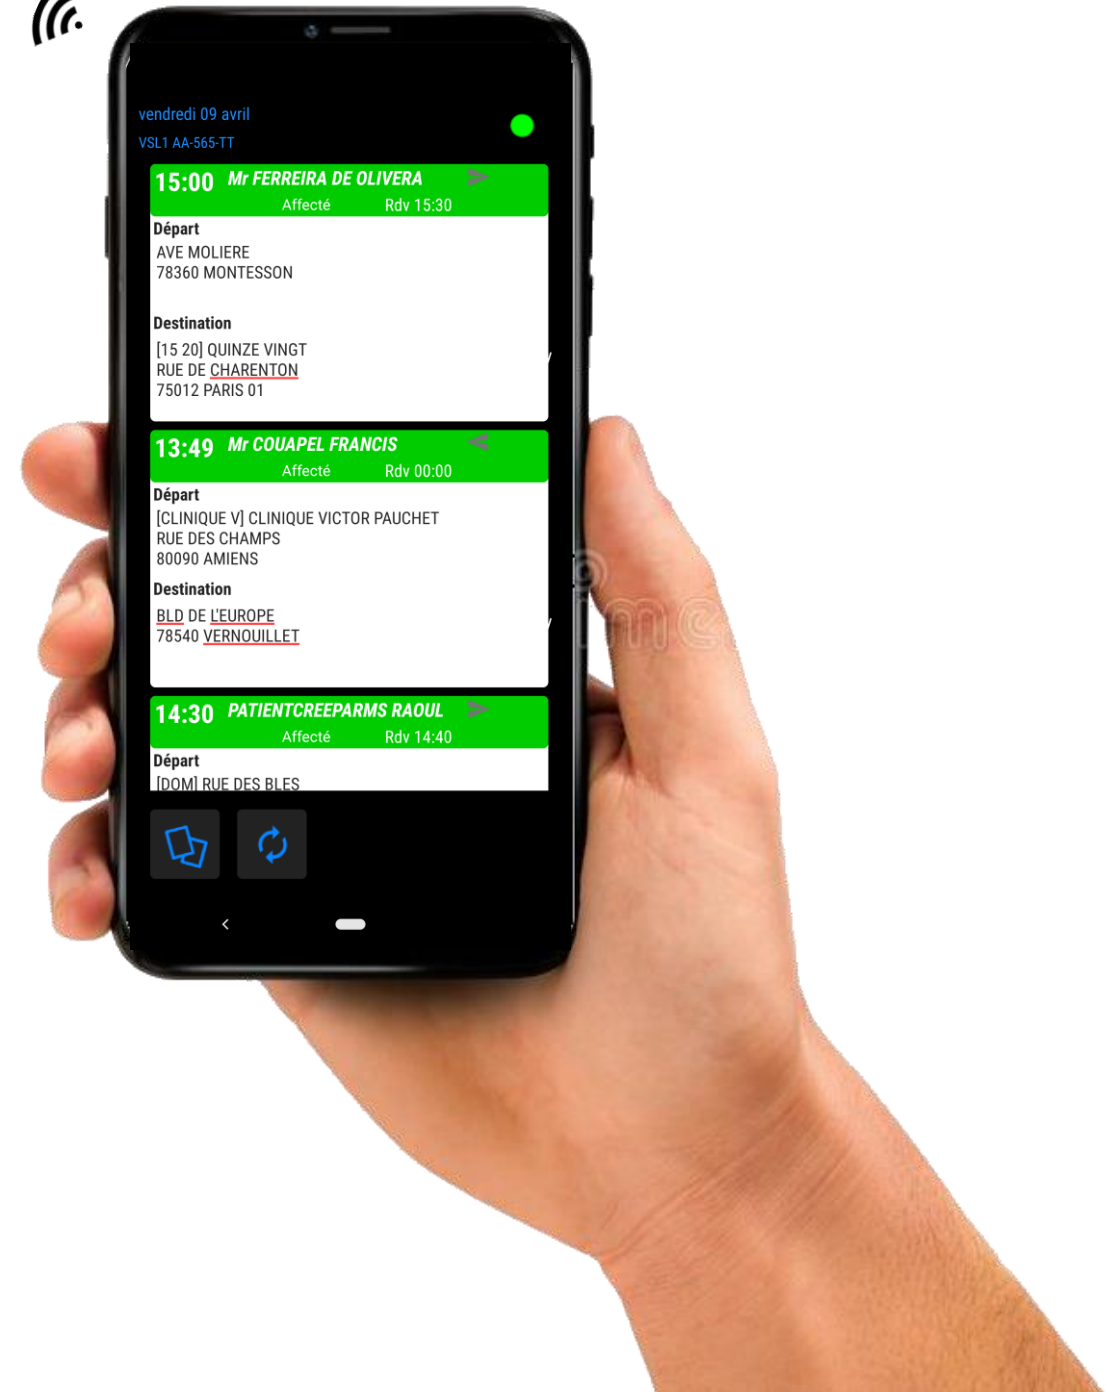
vendredi 09 avril
VSL1 AA-565-TT

15:00 Mr FERREIRA DE OLIVERA
Affecté Rdv 15:30
Départ
AVE MOLIERE
78360 MONTESSON

Destination
[15 20] QUINZE VINGT
RUE DE CHARENTON
75012 PARIS 01

13:49 Mr COUAPEL FRANCIS
Affecté Rdv 00:00
Départ
[CLINIQUE V] CLINIQUE VICTOR PAUCHET
RUE DES CHAMPS
80090 AMIENS

Destination
BLD DE L'EUROPE
78540 VERNOUILLET

14:30 PATIENTCREEPARMS RAOUL
Affecté Rdv 14:40
Départ
[DOM] RUE DES BLES